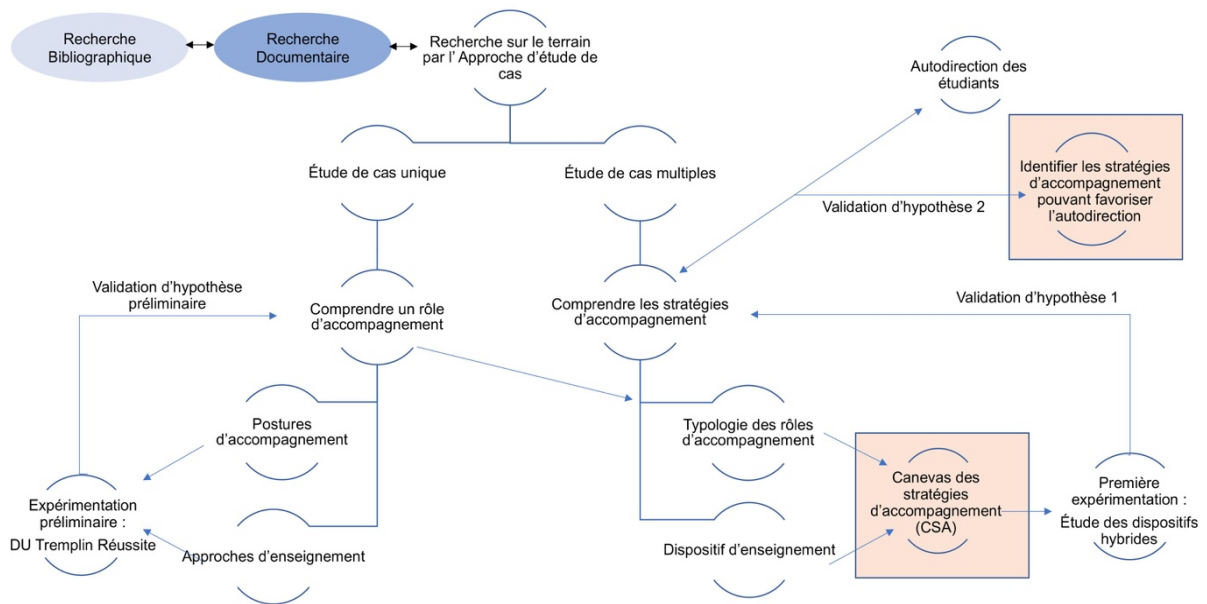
Recherche Bibliographique

Recherche Documentaire

Recherche sur le terrain par l' Approche d'étude de cas

Autodirection des étudiants

Identifier les stratégies d'accompagnement pouvant favoriser l'autodirection

Étude de cas unique

Étude de cas multiples

Validation d'hypothèse 2

Validation d'hypothèse préliminaire

Comprendre un rôle d'accompagnement

Comprendre les stratégies d'accompagnement

Validation d'hypothèse 1

Postures d'accompagnement

Typologie des rôles d'accompagnement

Canevas des stratégies d'accompagnement (CSA)

Première expérimentation : Étude des dispositifs hybrides

Expérimentation préliminaire : DU Tremplin Réussite

Approches d'enseignement

Dispositif d'enseignement